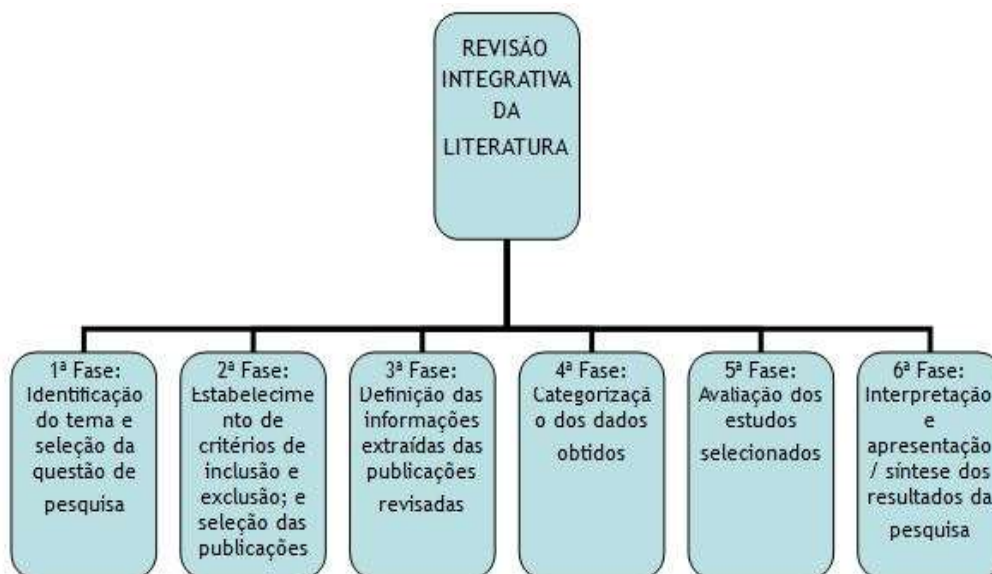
REVISÃO INTEGRATIVA DA LITERATURA

1ª Fase: Identificação do tema e seleção da questão de pesquisa

2ª Fase: Estabelecimento de critérios de inclusão e exclusão; e seleção das publicações

3ª Fase: Definição das informações extraídas das publicações revisadas

4ª Fase: Categorização dos dados obtidos

5ª Fase: Avaliação dos estudos selecionados

6ª Fase: Interpretação e apresentação / síntese dos resultados da pesquisa